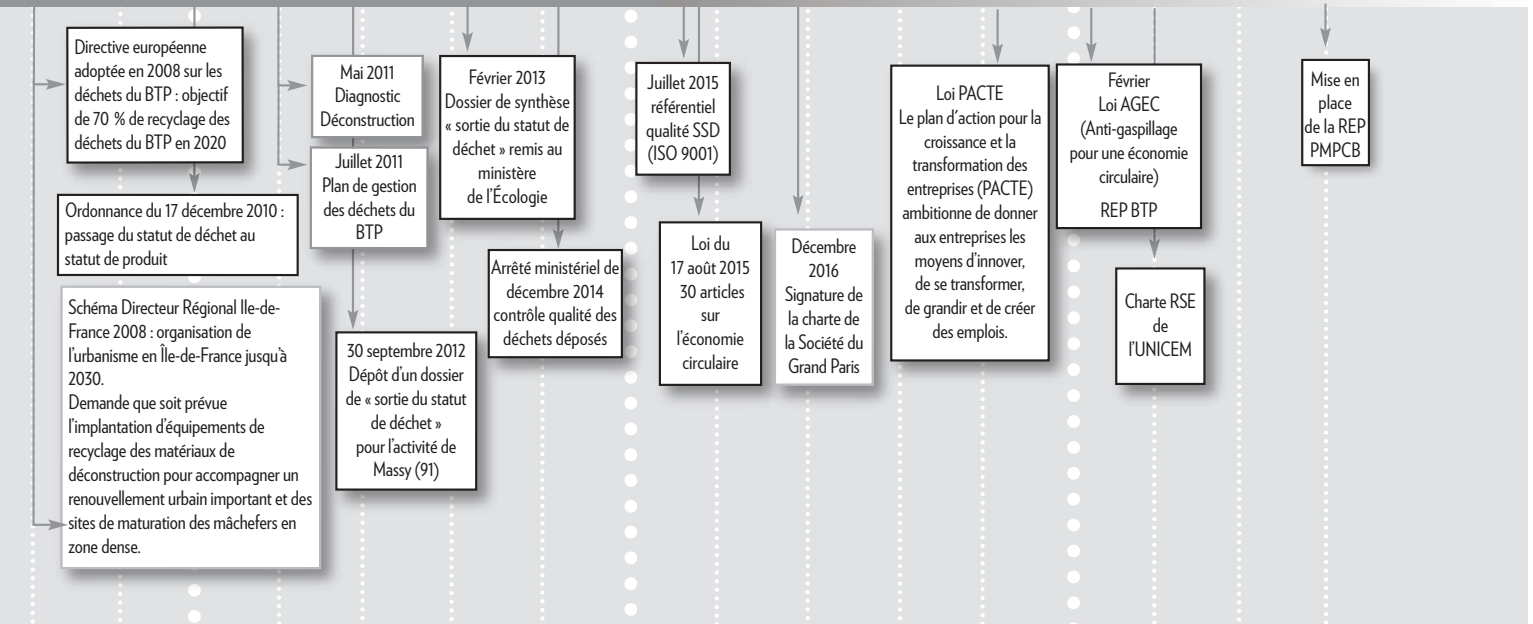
Directive européenne adoptée en 2008 sur les déchets du BTP : objectif de 70 % de recyclage des déchets du BTP en 2020

Ordonnance du 17 décembre 2010 : passage du statut de déchet au statut de produit

Schéma Directeur Régional Ile-de-France 2008 : organisation de l'urbanisme en Île-de-France jusqu'à 2030.
Demande que soit prévue l'implantation d'équipements de recyclage des matériaux de déconstruction pour accompagner un renouvellement urbain important et des sites de maturation des mâchefers en zone dense.

Mai 2011 Diagnostic Déconstruction

Juillet 2011 Plan de gestion des déchets du BTP

30 septembre 2012 Dépôt d'un dossier de « sortie du statut de déchet » pour l'activité de Massy (91)

Février 2013 Dossier de synthèse « sortie du statut de déchet » remis au ministère de l'Écologie

Arrêté ministériel de décembre 2014 contrôle qualité des déchets déposés

Juillet 2015 référentiel qualité SSD (ISO 9001)

Loi du 17 août 2015 30 articles sur l'économie circulaire

Décembre 2016 Signature de la charte de la Société du Grand Paris

Loi PACTE
Le plan d'action pour la croissance et la transformation des entreprises (PACTE) ambitionne de donner aux entreprises les moyens d'innover, de se transformer, de grandir et de créer des emplois.

Février Loi AGEC (Anti-gaspillage pour une économie circulaire)
REP BTP

Charte RSE de l'UNICEM

Mise en place de la REP PMPCB